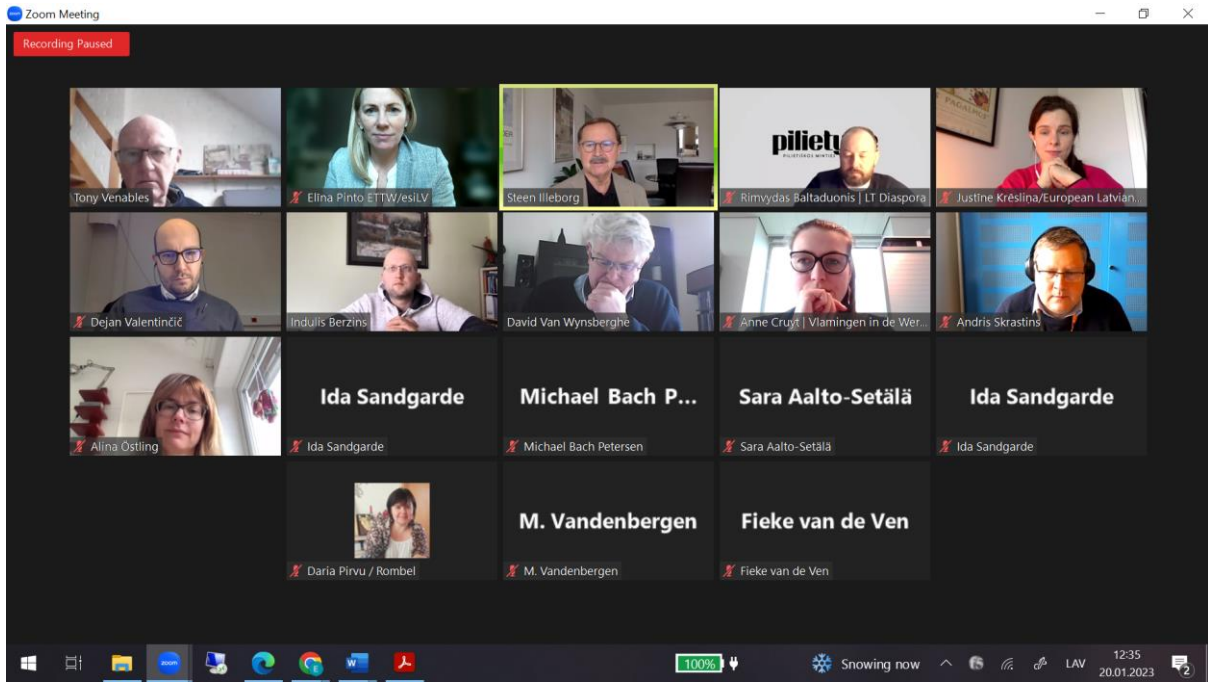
Zoom Meeting

Recording Paused

Tony Venables

Elina Pinto ETTW/esiLV

Steen Illeborg

pilietybė

Rimvydas Baltaduonis | LT Diaspora

Justine Krēsliņa/European Latvian...

Dejan Valentinčič

Indulis Berzins

David Van Wynsberghe

Anne Cruyt | Vlamingen in de Wer...

Andris Skrastins

Alina Östling

Ida Sandgarde

Ida Sandgarde

Michael Bach P...

Michael Bach Petersen

Sara Aalto-Setälä

Sara Aalto-Setälä

Ida Sandgarde

Ida Sandgarde

Daria Pirvu / Rombel

M. Vandenbergen

M. Vandenbergen

Fieke van de Ven

Fieke van de Ven

100%

Snowing now

LAV

12:35
20.01.2023

2